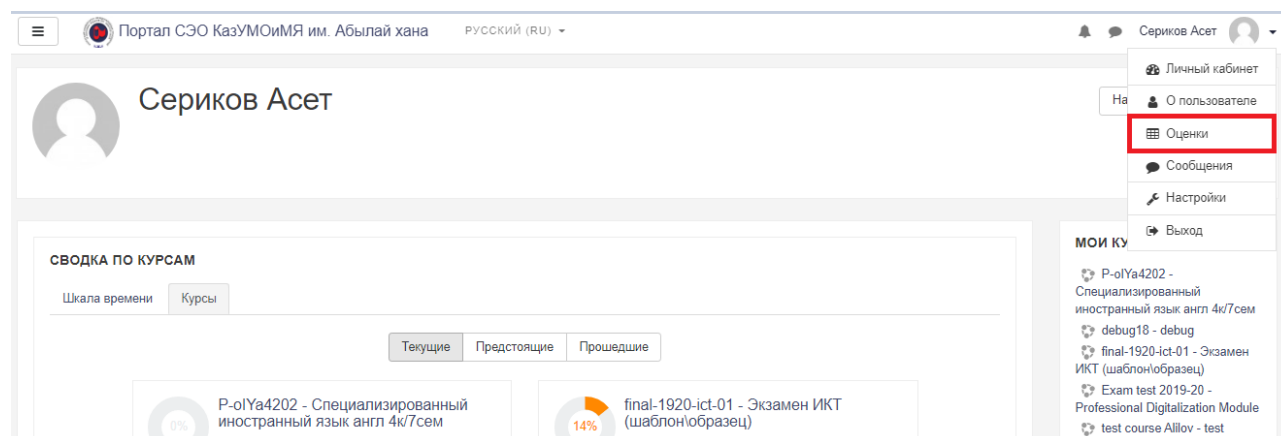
Портал СЭО КазУМОиМЯ им. Абылай хана
РУССКИЙ (RU)
Сериков Асет

Личный кабинет
О пользователе
Оценки
Сообщения
Настройки
Выход

Сериков Асет

На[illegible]

СВОДКА ПО КУРСАМ
Шкала времени
Курсы

Текущие
Предстоящие
Прошедшие

0%
P-olYa4202 - Специализированный иностранный язык англ 4к/7сем

14%
final-1920-ict-01 - Экзамен ИКТ (шаблон\образец)

МОИ КУ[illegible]
P-olYa4202 - Специализированный иностранный язык англ 4к/7сем
debug18 - debug
final-1920-ict-01 - Экзамен ИКТ (шаблон\образец)
Exam test 2019-20 - Professional Digitalization Module
test course Alilov - test